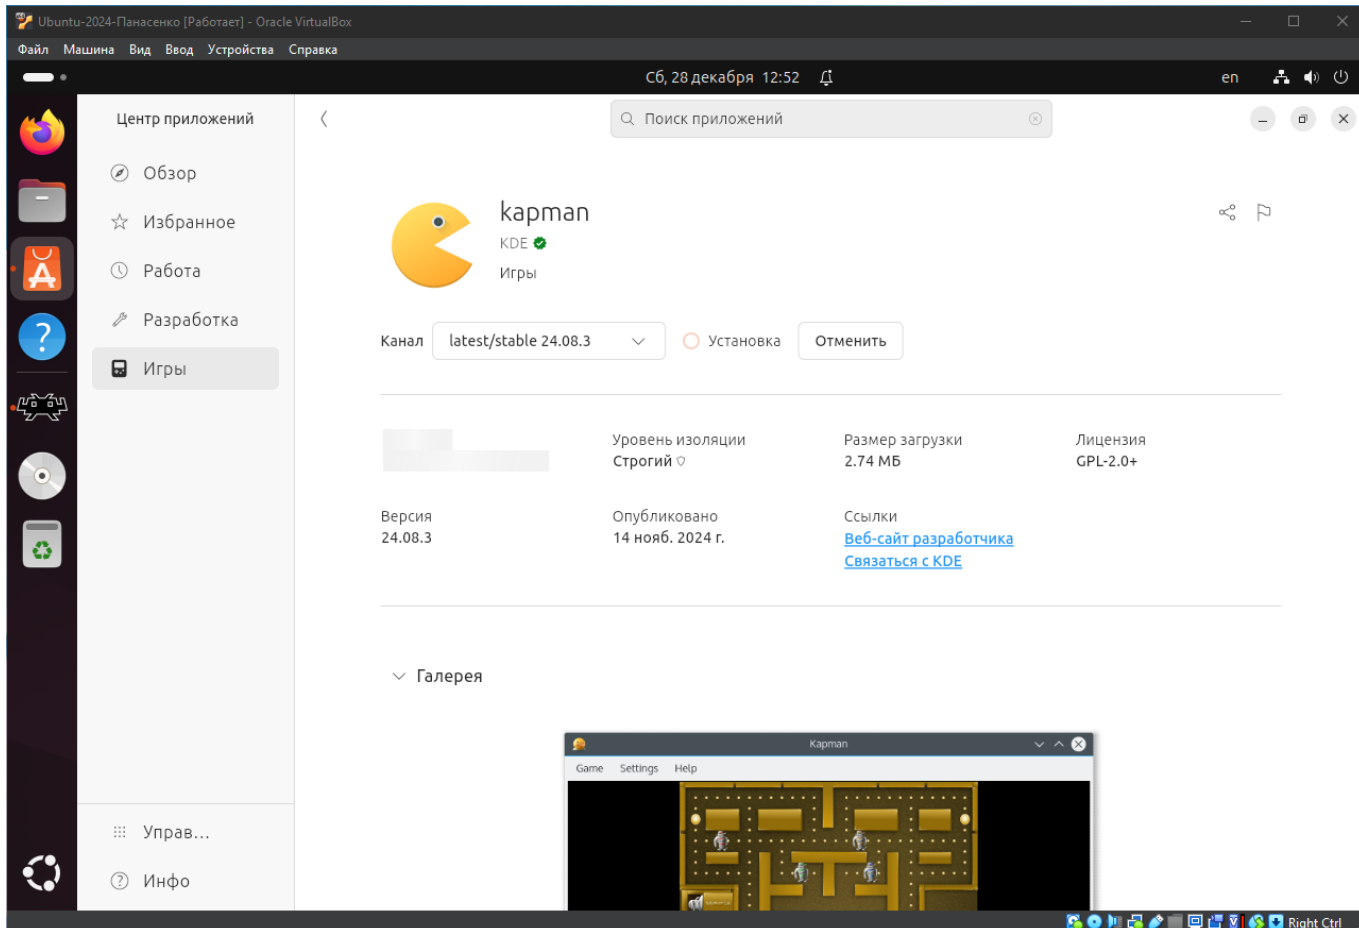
Ubuntu-2024-Панасенко [Работает] - Oracle VirtualBox

Файл Машина Вид Ввод Устройства Справка

Сб, 28 декабря 12:52

en

Центр приложений

Обзор

Избранное

Работа

Разработка

Игры

Управ...

Инфо

Поиск приложений

kapman

KDE

Игры

Канал latest/stable 24.08.3

Установка

Отменить

Уровень изоляции
Строгий

Размер загрузки
2.74 МБ

Лицензия
GPL-2.0+

Версия
24.08.3

Опубликовано
14 нояб. 2024 г.

Ссылки
Веб-сайт разработчика
Связаться с KDE

Галерея

Kapman

Game Settings Help

Right Ctrl